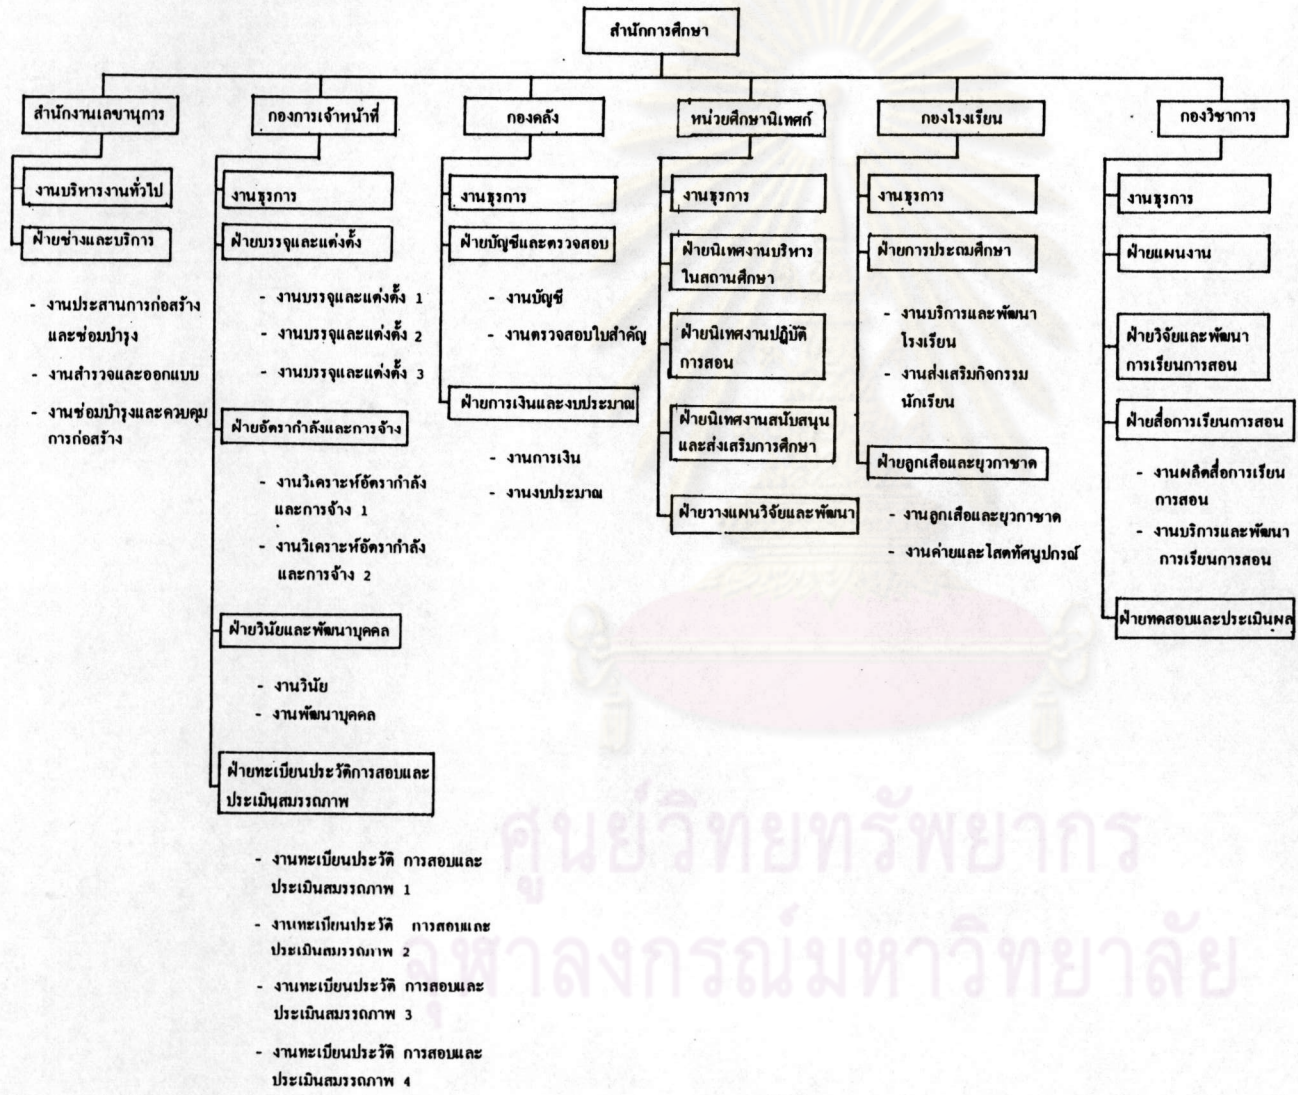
สำนักการศึกษา

สำนักงานเลขานุการ

งานบริหารงานทั่วไป

ฝ่ายช่างและบริการ

- งานประสานการก่อสร้างและซ่อมบำรุง
- งานสำรวจและออกแบบ
- งานซ่อมบำรุงและควบคุมการก่อสร้าง

กองการเจ้าหน้าที่

งานธุรการ

ฝ่ายบรรจุและแต่งตั้ง

- งานบรรจุและแต่งตั้ง 1
- งานบรรจุและแต่งตั้ง 2
- งานบรรจุและแต่งตั้ง 3

ฝ่ายอัตรากำลังและการจ้าง

- งานวิเคราะห์อัตรากำลังและการจ้าง 1
- งานวิเคราะห์อัตรากำลังและการจ้าง 2

ฝ่ายวินัยและพัฒนาบุคคล

- งานวินัย
- งานพัฒนาบุคคล

ฝ่ายทะเบียนประวัติการสอบและประเมินสมรรถภาพ

- งานทะเบียนประวัติ การสอบและประเมินสมรรถภาพ 1
- งานทะเบียนประวัติ การสอบและประเมินสมรรถภาพ 2
- งานทะเบียนประวัติ การสอบและประเมินสมรรถภาพ 3
- งานทะเบียนประวัติ การสอบและประเมินสมรรถภาพ 4

กองคลัง

งานธุรการ

ฝ่ายบัญชีและตรวจสอบ

- งานบัญชี
- งานตรวจสอบใบสำคัญ

ฝ่ายการเงินและงบประมาณ

- งานการเงิน
- งานงบประมาณ

หน่วยศึกษานิเทศก์

งานธุรการ

ฝ่ายนิเทศงานบริหารในสถานศึกษา

ฝ่ายนิเทศงานปฏิบัติการสอน

ฝ่ายนิเทศงานสนับสนุนและส่งเสริมการศึกษา

ฝ่ายวางแผนวิจัยและพัฒนา

กองโรงเรียน

งานธุรการ

ฝ่ายการประถมศึกษา

- งานบริการและพัฒนาโรงเรียน
- งานส่งเสริมกิจกรรมนักเรียน

ฝ่ายลูกเสือและยุวกาชาด

- งานลูกเสือและยุวกาชาด
- งานค่ายและโสตทัศนูปกรณ์

กองวิชาการ

งานธุรการ

ฝ่ายแผนงาน

ฝ่ายวิจัยและพัฒนาการเรียนการสอน

ฝ่ายสื่อการเรียนการสอน

- งานผลิตสื่อการเรียนการสอน
- งานบริการและพัฒนาการเรียนการสอน

ฝ่ายทดสอบและประเมินผล

ศูนย์วิทยทรัพยากร
จุฬาลงกรณ์มหาวิทยาลัย